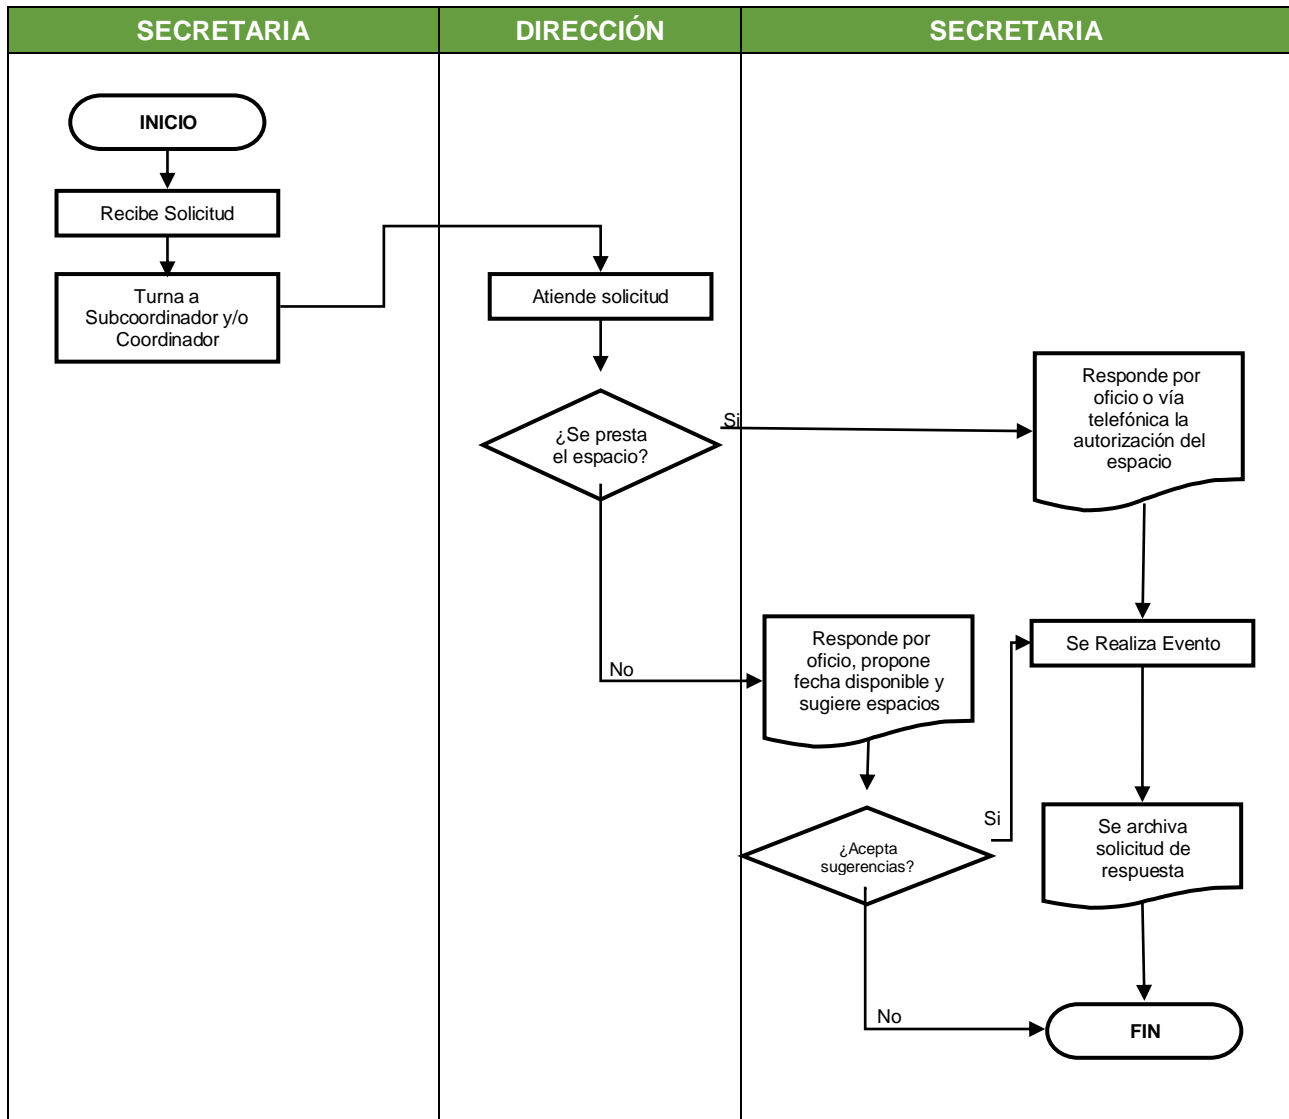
| SECRETARIA | DIRECCIÓN | SECRETARIA |
|---|---|---|

INICIO

Recibe Solicitud

Turna a Subcoordinador y/o Coordinador

Atiende solicitud

¿Se presta el espacio?

Si

Responde por oficio o vía telefónica la autorización del espacio

No

Responde por oficio, propone fecha disponible y sugiere espacios

Se Realiza Evento

¿Acepta sugerencias?

Si

Se archiva solicitud de respuesta

No

FIN